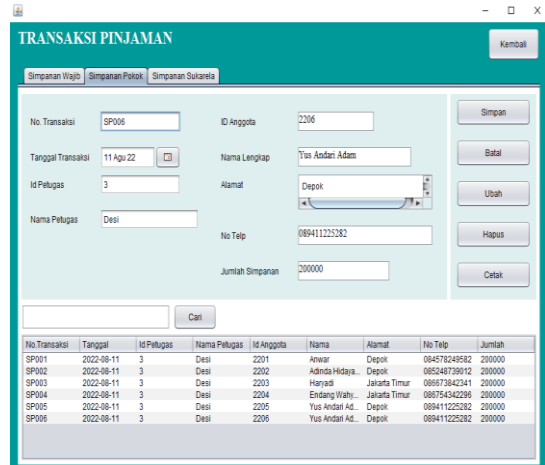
TRANSAKSI PINJAMAN

Kembali

Simpanan Wajib | Simpanan Pokok | Simpanan Sukarela

No. Transaksi SP006

Tanggal Transaksi 11 Agu 22

Id Petugas 3

Nama Petugas Desi

ID Anggota 2206

Nama Lengkap Yus Andari Adam

Alamat Depok

No Telp 089411225282

Jumlah Simpanan 200000

Simpan

Batal

Ubah

Hapus

Cetak

Cari

| No.Transaksi | Tanggal | Id Petugas | Nama Petugas | Id Anggota | Nama | Alamat | No Telp | Jumlah |
|---|---|---|---|---|---|---|---|---|
| SP001 | 2022-08-11 | 3 | Desi | 2201 | Anwar | Depok | 084578249582 | 200000 |
| SP002 | 2022-08-11 | 3 | Desi | 2202 | Adinda Hidaya... | Depok | 085248739012 | 200000 |
| SP003 | 2022-08-11 | 3 | Desi | 2203 | Haryadi | Jakarta Timur | 086673842341 | 200000 |
| SP004 | 2022-08-11 | 3 | Desi | 2204 | Endang Wahy... | Jakarta Timur | 086754342296 | 200000 |
| SP005 | 2022-08-11 | 3 | Desi | 2205 | Yus Andari Ad... | Depok | 089411225282 | 200000 |
| SP006 | 2022-08-11 | 3 | Desi | 2206 | Yus Andari Ad... | Depok | 089411225282 | 200000 |